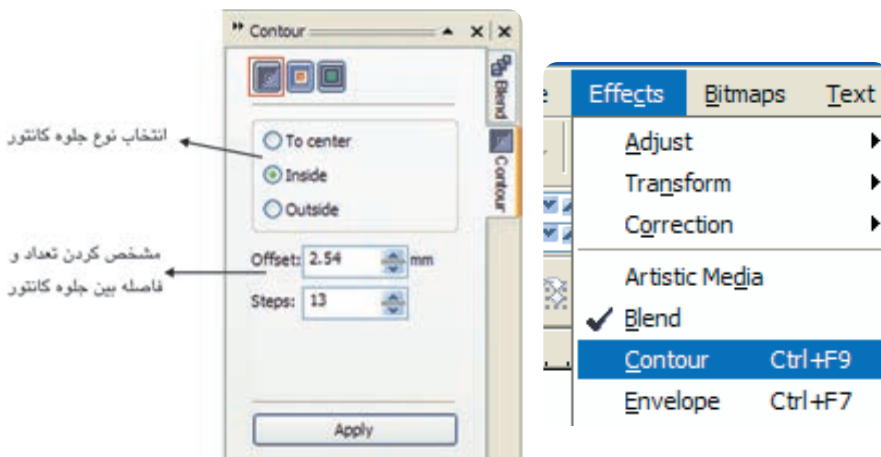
انتخاب نوع جلوه کانتور

مشخص کردن تعداد و فاصله بین جلوه کانتور

Contour

Blend
Contour

To center
Inside
Outside

Offset: 2.54 mm
Steps: 13

Apply

e Effects Bitmaps Text

Adjust
Transform
Correction
Artistic Media
Blend
Contour Ctrl+F9
Envelope Ctrl+F7